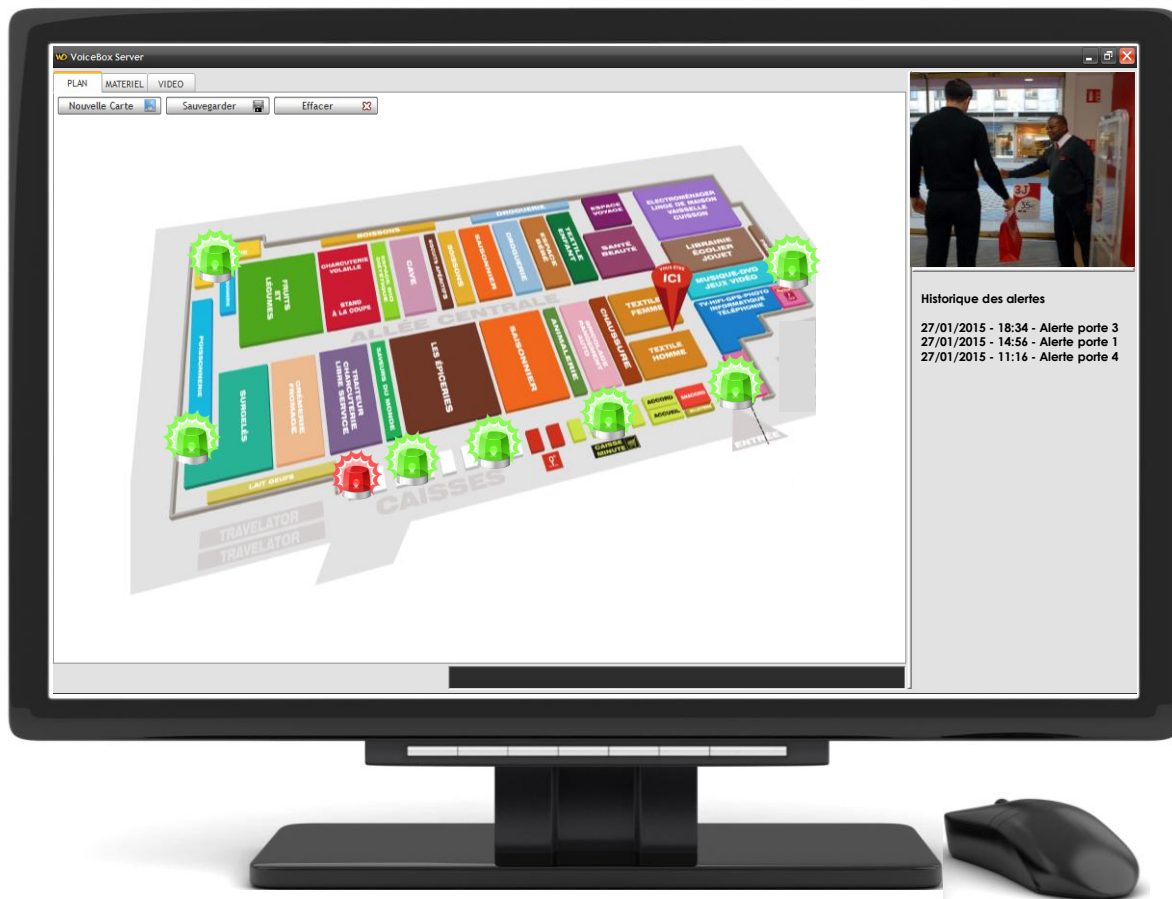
VoiceBox Server

PLAN
MATERIEL
VIDEO

Nouvelle Carte
Sauvegarder
Effacer

BOISSONS
DROGUERIE
ESPACE VOYAGE
ELECTROMÉNAGER LINGE DE MAISON VAISSELLE CUISSON
FRUITS ET LÉGUMES
CHARCUTERIE VOLAILLE
STAND À LA COUPE
CAVE
SAISONNIER
DROGUERIE
ESPACE BÉBÉ
TEXTILE ENFANT
SANTÉ BEAUTÉ
LIBRAIRIE ÉCOLIER JOUET
MUSIQUE-DVD JEUX VIDÉO
TV-HIFI-GPS-PHOTO INFORMATIQUE TÉLÉPHONIE
VOUS ÊTES ICI
ALLÉE CENTRALE
TEXTILE FEMME
TEXTILE HOMME
CHAUSSURE
ANIMALERIE
SAISONNIER
LES ÉPICERIES
TRAITEUR CHARCUTERIE LIBRE SERVICE
CRÈMERIE FROMAGE
SURGELÉS
POISSONNERIE
LAIT OEUFS
CAISSES
CAISSE MINUTE
ACCUEIL
ENTRÉE
TRAVELATOR
TRAVELATOR

Historique des alertes

27/01/2015 - 18:34 - Alerte porte 3
27/01/2015 - 14:56 - Alerte porte 1
27/01/2015 - 11:16 - Alerte porte 4